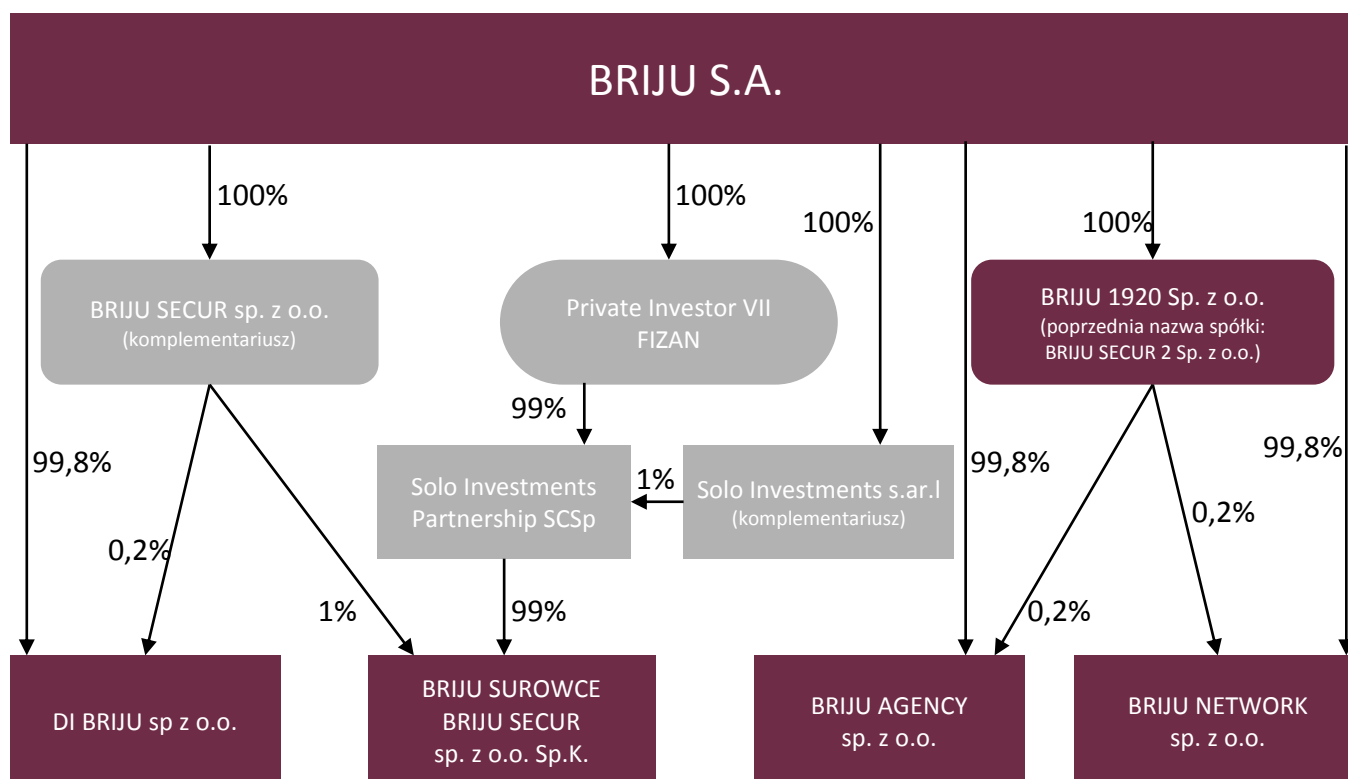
BRIJU S.A.

100%

100%

100%

100%

BRIJU SECUR sp. z o.o. (komplementariusz)

Private Investor VII FIZAN

BRIJU 1920 Sp. z o.o. (poprzednia nazwa spółki: BRIJU SECUR 2 Sp. z o.o.)

99%

99,8%

Solo Investments Partnership SCSp

1%

Solo Investments s.ar.l (komplementariusz)

99,8%

99,8%

0,2%

0,2%

1%

99%

0,2%

DI BRIJU sp z o.o.

BRIJU SUROWCE BRIJU SECUR sp. z o.o. Sp.K.

BRIJU AGENCY sp. z o.o.

BRIJU NETWORK sp. z o.o.